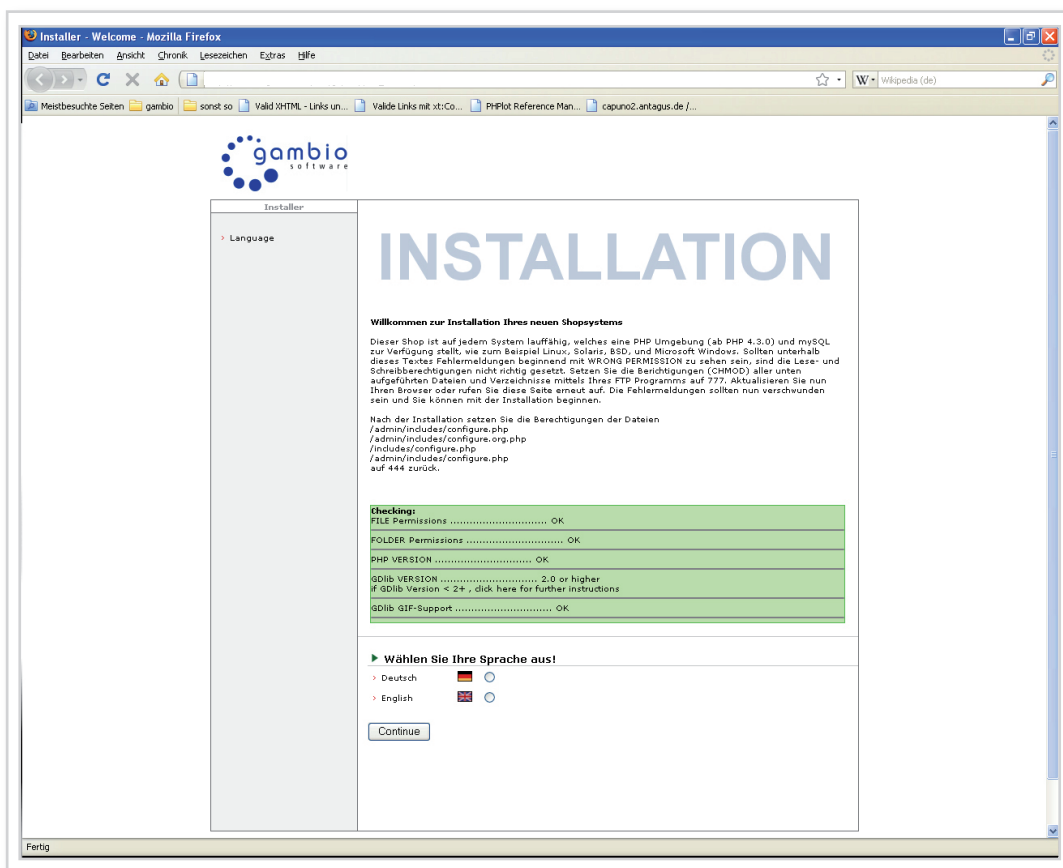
Installer - Welcome - Mozilla Firefox

Datei Bearbeiten Ansicht Chronik Lesezeichen Extras Hilfe

Wikipedia (de)

Meistbesuchte Seiten gambio sonst so Valid XHTML - Links un... Valide Links mit xt:Co... PHPlot Reference Man... capuno2.antagus.de /...

gambio software

Installer

› Language

INSTALLATION

Willkommen zur Installation Ihres neuen Shopsystems

Dieser Shop ist auf jedem System lauffähig, welches eine PHP Umgebung (ab PHP 4.3.0) und mySQL zur Verfügung stellt, wie zum Beispiel Linux, Solaris, BSD, und Microsoft Windows. Sollten unterhalb dieses Textes Fehlermeldungen beginnend mit WRONG PERMISSION zu sehen sein, sind die Lese- und Schreibberechtigungen nicht richtig gesetzt. Setzen Sie die Berichtigungen (CHMOD) aller unten aufgeführten Dateien und Verzeichnisse mittels Ihres FTP Programms auf 777. Aktualisieren Sie nun Ihren Browser oder rufen Sie diese Seite erneut auf. Die Fehlermeldungen sollten nun verschwunden sein und Sie können mit der Installation beginnen.

Nach der Installation setzen Sie die Berechtigungen der Dateien
/admin/includes/configure.php
/admin/includes/configure.org.php
/includes/configure.php
/admin/includes/configure.php
auf 444 zurück.

Checking:
FILE Permissions .............................. OK

FOLDER Permissions .............................. OK

PHP VERSION .............................. OK

GDlib VERSION .............................. 2.0 or higher
if GDlib Version < 2+ , click here for further instructions

GDlib GIF-Support .............................. OK

Wählen Sie Ihre Sprache aus!

› Deutsch

› English

Continue

Fertig